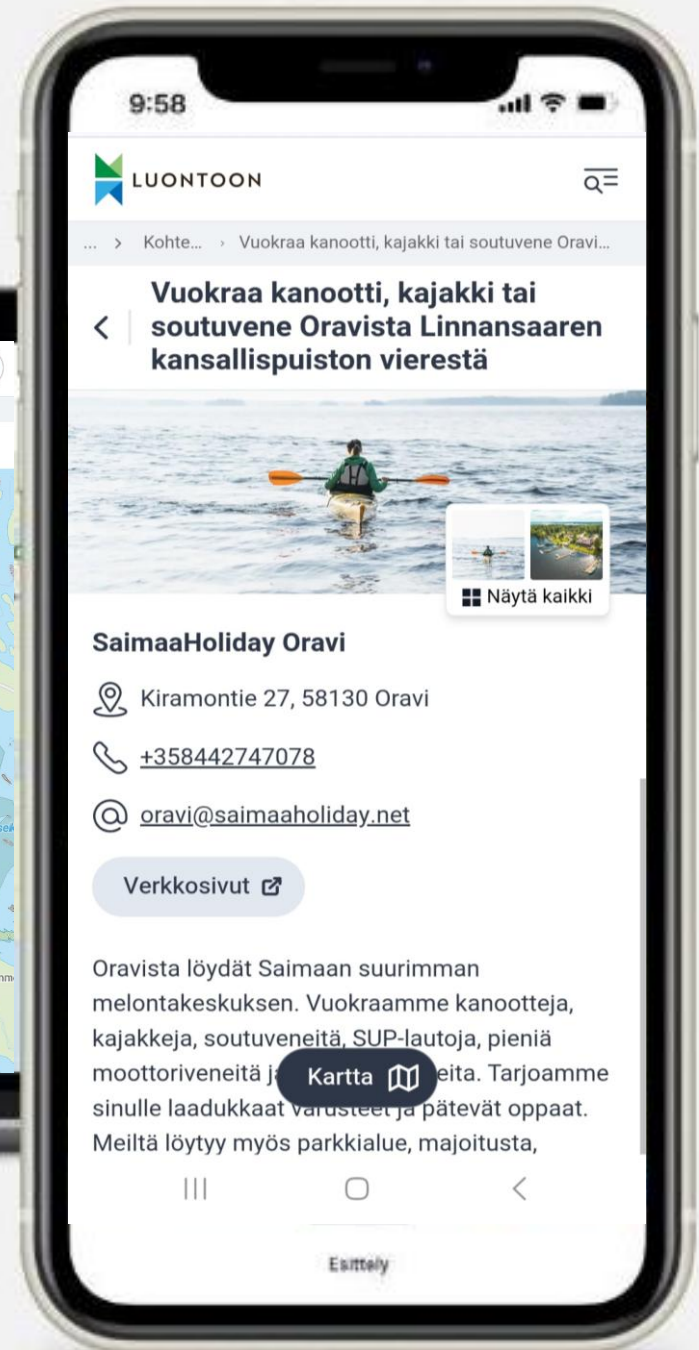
9:58

LUONTOON

... > Kohte... › Vuokraa kanootti, kajakki tai soutuvene Oravi...

Vuokraa kanootti, kajakki tai soutuvene Oravista Linnansaaren kansallispuiston vierestä

Näytä kaikki

SaimaaHoliday Oravi

Kiramontie 27, 58130 Oravi

+358442747078

oravi@saimaaholiday.net

Verkkosivut

Oravista löydät Saimaan suurimman melontakeskuksen. Vuokraamme kanootteja, kajakkeja, soutuveneitä, SUP-lautoja, pieniä moottoriveneitä ja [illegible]eita. Tarjoamme sinulle laadukkaat varusteet ja pätevät oppaat. Meiltä löytyy myös parkkialue, majoitusta,

Kartta

Esittely